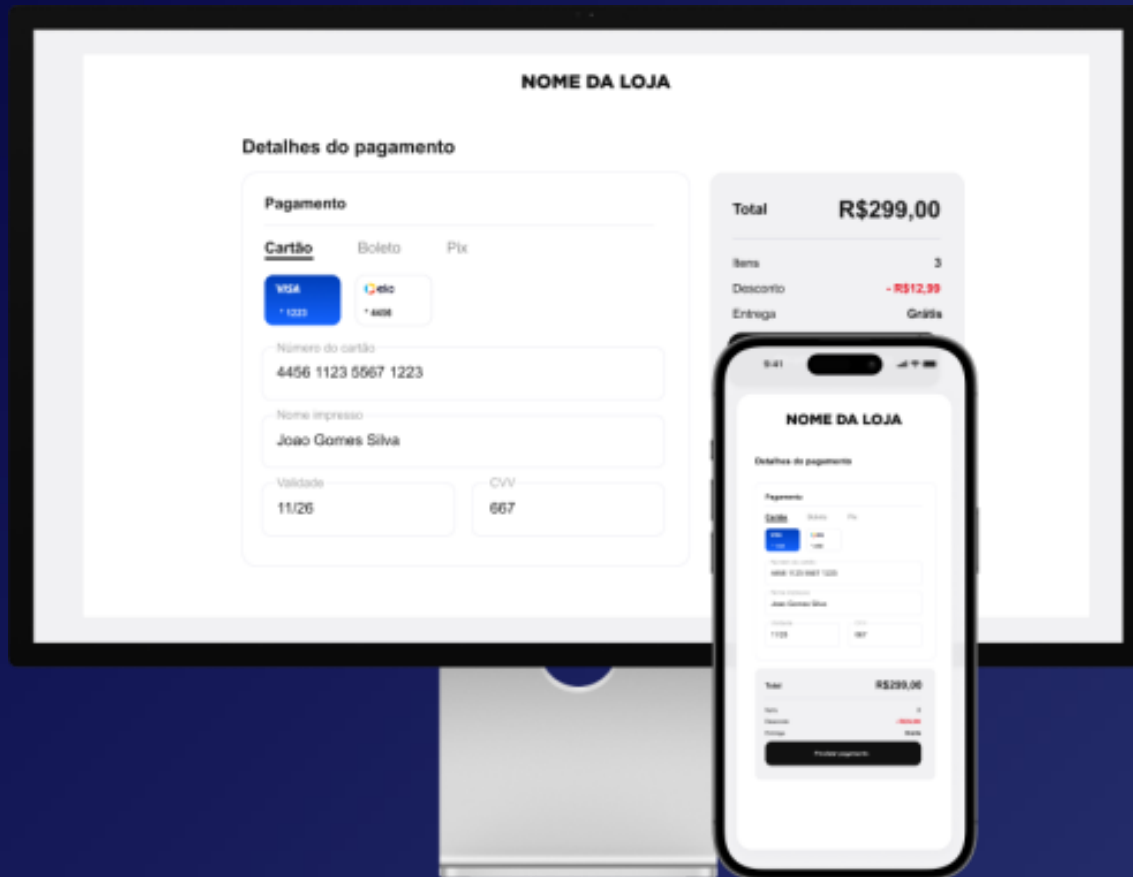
NOME DA LOJA

Detalhes do pagamento

Pagamento

Cartão Boleto Pix

VISA
* 1223

elo
* 4456

Número do cartão
4456 1123 5567 1223

Nome impresso
Joao Gomes Silva

Validade
11/26

CVV
667

Total R$299,00

Itens 3
Desconto - R$12,99
Entrega Grátis

9:41

NOME DA LOJA

Detalhes do pagamento

Pagamento

Cartão Boleto Pix

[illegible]

Número do cartão
4456 1123 5567 1223

Nome impresso
Joao Gomes Silva

Validade
11/26

CVV
667

Total R$299,00

Itens 3
Desconto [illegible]
Entrega Grátis

Finalizar pagamento